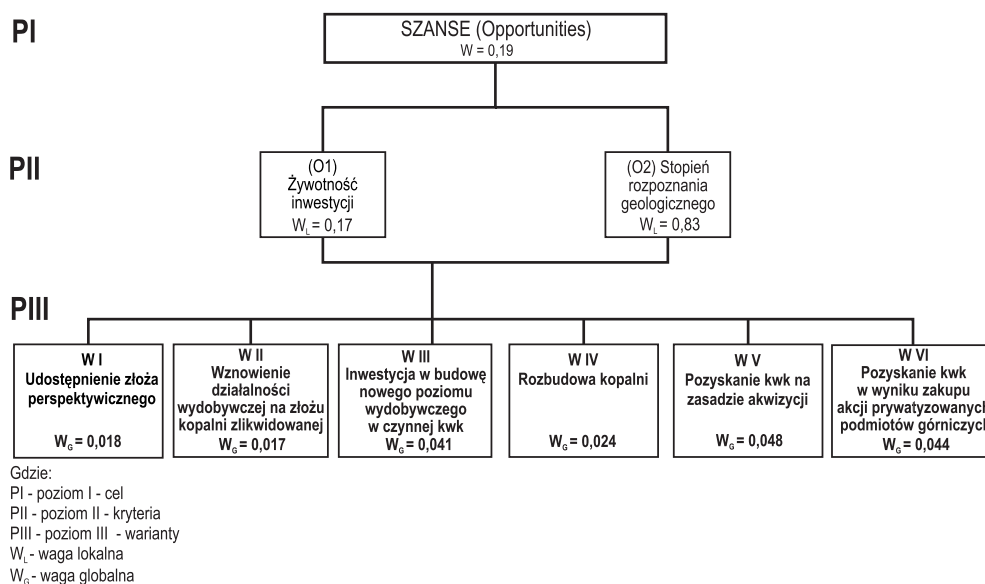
PI

SZANSE (Opportunities)
W = 0,19

PII

(O1) Żywotność inwestycji
$W_L = 0,17$

(O2) Stopień rozpoznania geologicznego
$W_L = 0,83$

PIII

W I
Udostępnienie złoża perspektywicznego
$W_G = 0,018$

W II
Wznowienie działalności wydobywczej na złożu kopalni zlikwidowanej
$W_G = 0,017$

W III
Inwestycja w budowę nowego poziomu wydobywczego w czynnej kwk
$W_G = 0,041$

W IV
Rozbudowa kopalni
$W_G = 0,024$

W V
Pozyskanie kwk na zasadzie akwizycji
$W_G = 0,048$

W VI
Pozyskanie kwk w wyniku zakupu akcji prywatyzowanych podmiotów górniczych
$W_G = 0,044$

Gdzie:
PI - poziom I - cel
PII - poziom II - kryteria
PIII - poziom III - warianty
$W_L$ - waga lokalna
$W_G$ - waga globalna